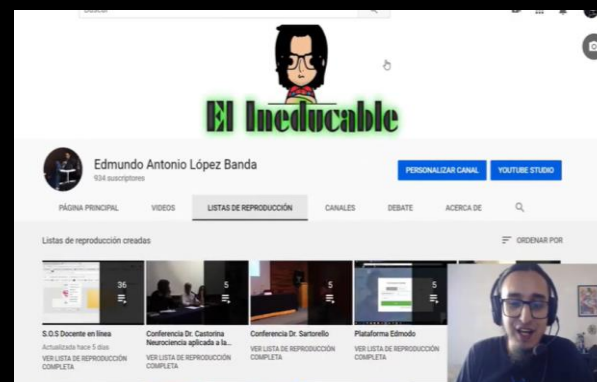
Buscar

El Ineducable

Edmundo Antonio López Banda
934 suscriptores

PERSONALIZAR CANAL
YOUTUBE STUDIO

PÁGINA PRINCIPAL
VIDEOS
LISTAS DE REPRODUCCIÓN
CANALES
DEBATE
ACERCA DE

Listas de reproducción creadas

ORDENAR POR

36
5
5
5

S.O.S Docente en línea
Actualizada hace 5 días
VER LISTA DE REPRODUCCIÓN COMPLETA

Conferencia Dr. Castorina Neurociencia aplicada a la...
VER LISTA DE REPRODUCCIÓN COMPLETA

Conferencia Dr. Sartorello
VER LISTA DE REPRODUCCIÓN COMPLETA

Plataforma Edmodo
VER LISTA DE REPRODUCCIÓN COMPLETA